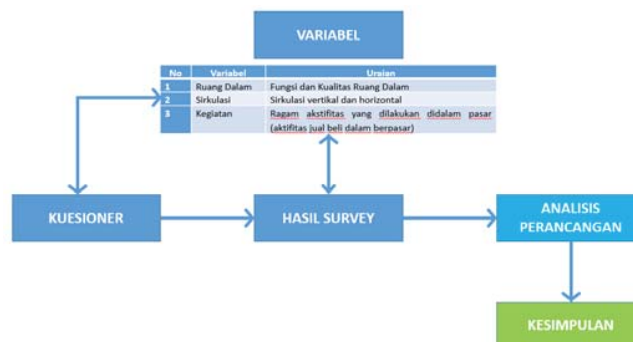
VARIABEL

| No | Variabel | Uraian |
|---|---|---|
| 1 | Ruang Dalam | Fungsi dan Kualitas Ruang Dalam |
| 2 | Sirkulasi | Sirkulasi vertikal dan horizontal |
| 3 | Kegiatan | Ragam akstifitas yang dilakukan didalam pasar (aktifitas jual beli dalam berpasar) |

KUESIONER

HASIL SURVEY

ANALISIS PERANCANGAN

KESIMPULAN